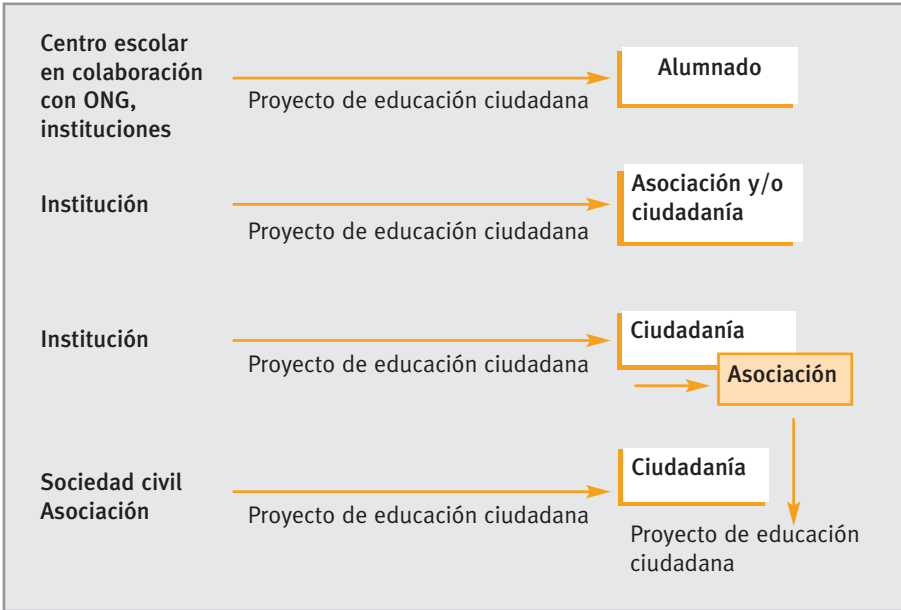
Centro escolar en colaboración con ONG, instituciones

Proyecto de educación ciudadana

Alumnado

Institución

Proyecto de educación ciudadana

Asociación y/o ciudadanía

Institución

Proyecto de educación ciudadana

Ciudadanía

Asociación

Sociedad civil Asociación

Proyecto de educación ciudadana

Ciudadanía

Proyecto de educación ciudadana